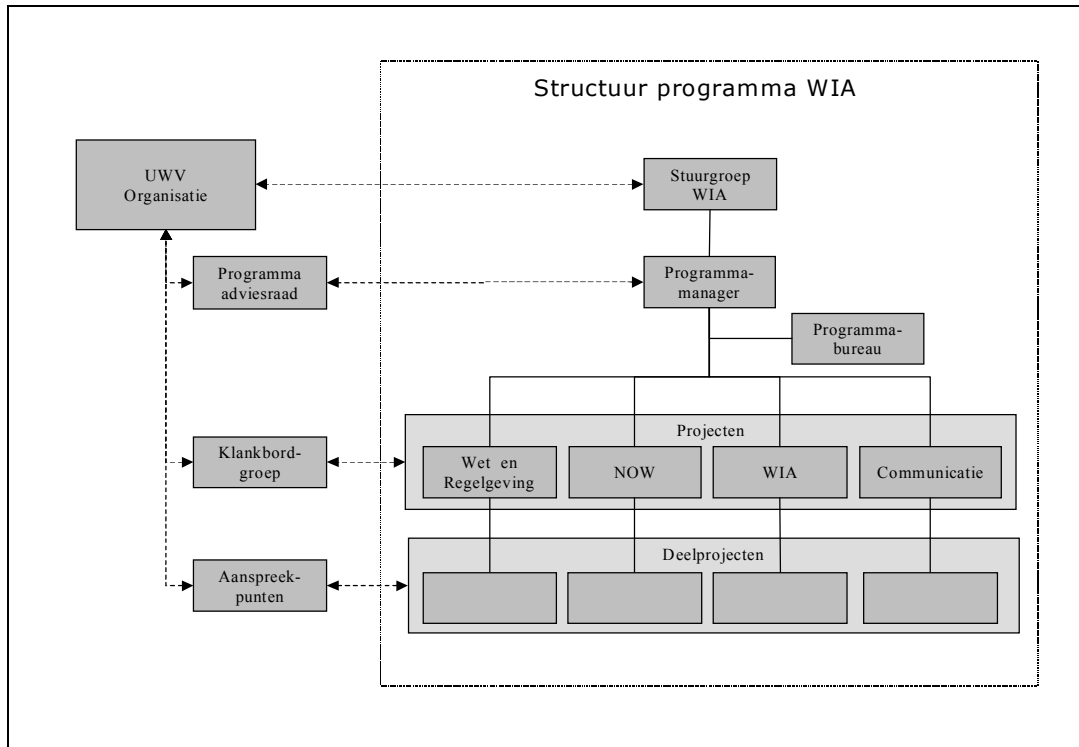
Structuur programma WIA

UWV Organisatie

Stuurgroep WIA

Programma adviesraad

Programmamanager

Programmabureau

Projecten

Klankbordgroep

Wet en Regelgeving

NOW

WIA

Communicatie

Deelprojecten

Aanspreekpunten